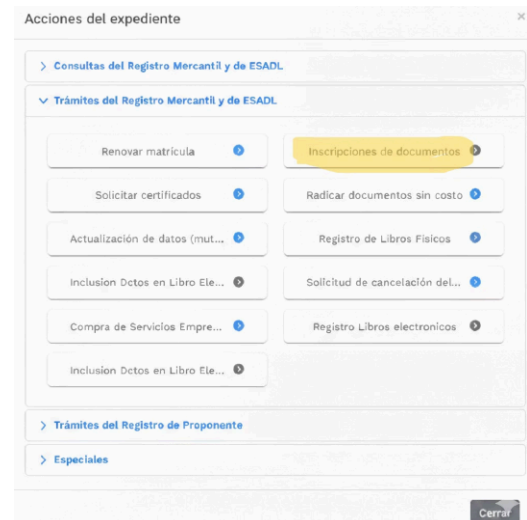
Acciones del expediente

×

> Consultas del Registro Mercantil y de ESADL

∨ Trámites del Registro Mercantil y de ESADL

Renovar matricula

Inscripciones de documentos

Solicitar certificados

Radicar documentos sin costo

Actualización de datos (mut...

Registro de Libros Físicos

Inclusion Dctos en Libro Ele...

Solicitud de cancelación del...

Compra de Servicios Empre...

Registro Libros electronicos

Inclusion Dctos en Libro Ele...

> Trámites del Registro de Proponente

> Especiales

Cerrar